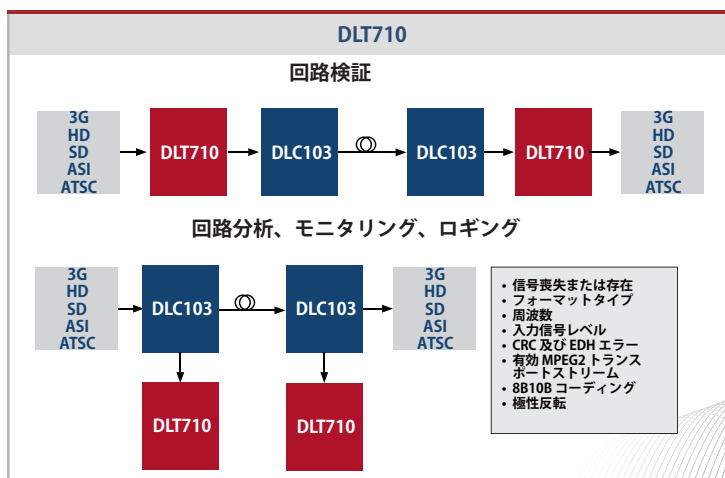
DLT710

回路検証

3G
HD
SD
ASI
ATSC

DLT710

DLC103

DLC103

DLT710

3G
HD
SD
ASI
ATSC

回路分析、モニタリング、ロギング

3G
HD
SD
ASI
ATSC

DLC103

DLC103

3G
HD
SD
ASI
ATSC

DLT710

DLT710

• 信号喪失または存在
• フォーマットタイプ
• 周波数
• 入力信号レベル
• CRC 及び EDH エラー
• 有効 MPEG2 トランスポートストリーム
• 8B10B コーディング
• 極性反転